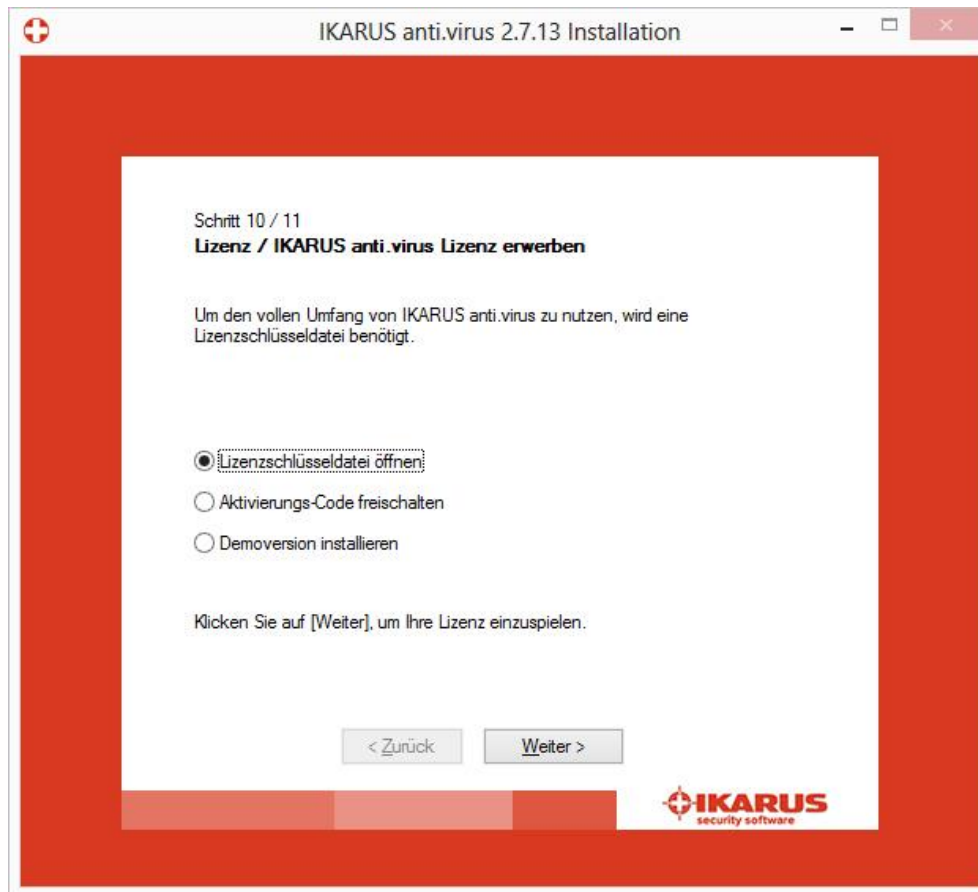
IKARUS anti.virus 2.7.13 Installation

Schritt 10 / 11
Lizenz / IKARUS anti.virus Lizenz erwerben

Um den vollen Umfang von IKARUS anti.virus zu nutzen, wird eine Lizenzschlüsseldatei benötigt.

Lizenzschlüsseldatei öffnen

Aktivierungs-Code freischalten

Demoversion installieren

Klicken Sie auf [Weiter], um Ihre Lizenz einzuspielen.

< Zurück

Weiter >

IKARUS
security software